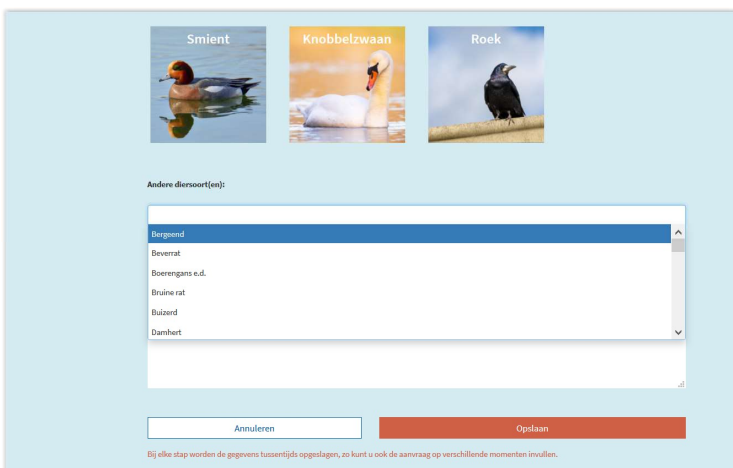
Smient

Knobbelzwaan

Roek

Andere diersoort(en):

Bergeend
Beverrat
Boerengans e.d.
Bruine rat
Buizerd
Damhert

Annuleren

Opslaan

Bij elke stap worden de gegevens tussentijds opgeslagen, zo kunt u ook de aanvraag op verschillende momenten invullen.